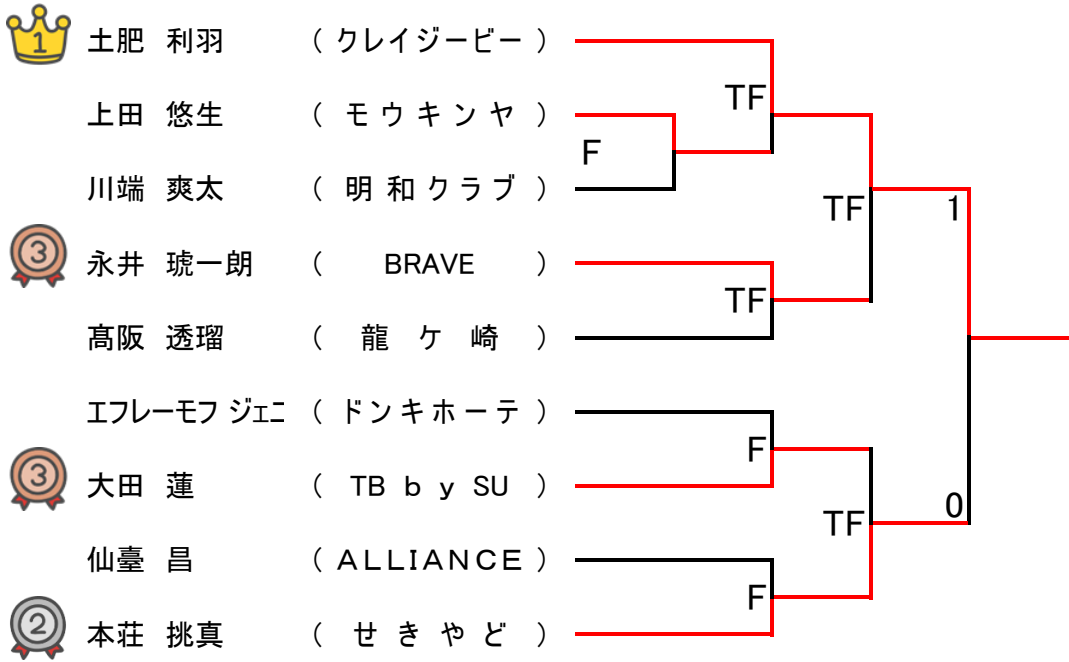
1 土肥 利羽 （クレイジービー）
上田 悠生 （モウキンヤ）
川端 爽太 （明和クラブ）
3 永井 琥一朗 （BRAVE）
髙阪 透瑠 （龍ケ崎）
エフレーモフ ジェニ （ドンキホーテ）
3 大田 蓮 （TB by SU）
仙臺 昌 （ALLIANCE）
2 本荘 挑真 （せきやど）

TF
F
TF
1
TF
F
0
TF
F